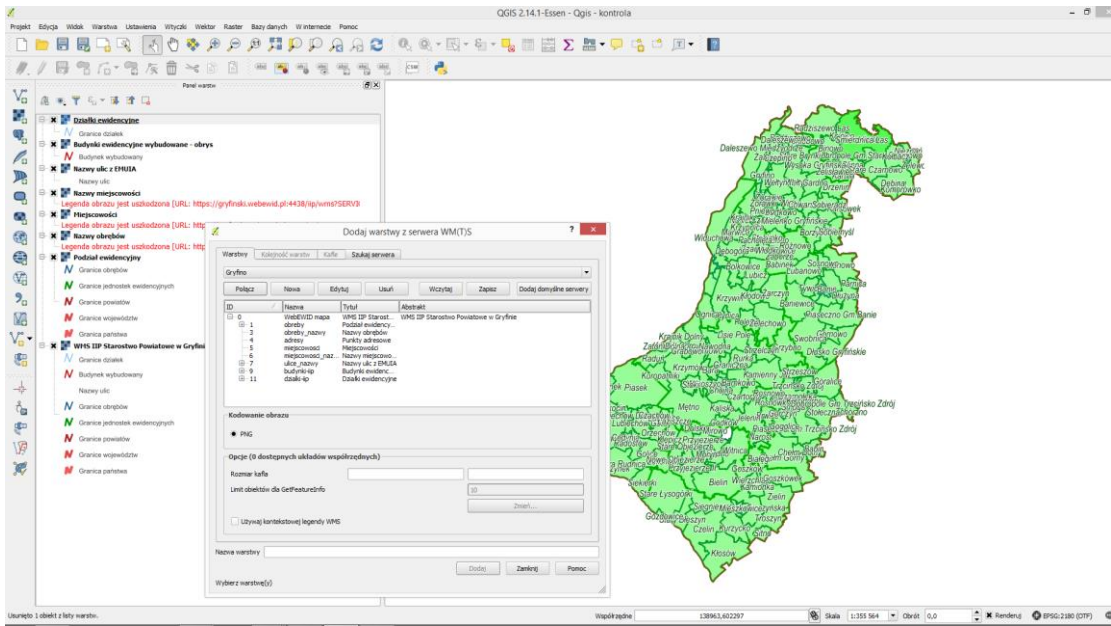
QGIS 2.14.1-Essen - Qgis - kontrola

Projekt Edycja Widok Warstwa Ustawienia Wtyczki Wektor Raster Bazy danych Internet Processing Pomoc

Panel warstw

Działki ewidencyjne
Granice działek
Budynki ewidencyjne wybudowane - obrys
Budynek wybudowany
Nazwy ulic z EMUIA
Nazwy ulic
Nazwy miejscowości
Legenda obrazu jest uszkodzona [URL: https://gryfinski.webewid.pl:4438/iip/wms?SERVI
Miejscowości
Legenda obrazu jest uszkodzona [URL: http
Nazwy obrębów
Legenda obrazu jest uszkodzona [URL: http
Podział ewidencyjny
Granice obrębów
Granice jednostek ewidencyjnych
Granice powiatów
Granice województw
Granica państwa
WMS IIP Starostwo Powiatowe w Gryfini
Granice działek
Budynek wybudowany
Nazwy ulic
Granice obrębów
Granice jednostek ewidencyjnych
Granice powiatów
Granice województw
Granica państwa

Dodaj warstwy z serwera WM(T)S

Warstwy | Kolejność warstw | Kafle | Szukaj serwera

Gryfino

Połącz | Nowa | Edytuj | Usuń | Wczytaj | Zapisz | Dodaj domyślne serwery

| ID | Nazwa | Tytuł | Abstrakt |
|---|---|---|---|
| 0 | WebEWID mapa | WMS IIP Starost... | WMS IIP Starostwo Powiatowe w Gryfinie |
| 1 | obreby | Podział ewidency... | |
| 3 | obreby_nazwy | Nazwy obrębów | |
| 4 | adresy | Punkty adresowe | |
| 5 | miejscowosci | Miejscowości | |
| 6 | miejscowosci_naz... | Nazwy miejscowo... | |
| 7 | ulice_nazwy | Nazwy ulic z EMUIA | |
| 9 | budynki-iip | Budynki ewidenc... | |
| 11 | dzialki-iip | Działki ewidencyjne | |

Kodowanie obrazu
PNG

Opcje (0 dostępnych układów współrzędnych)
Rozmiar kafla
Limit obiektów dla GetFeatureInfo 10
Zmień...
Używaj kontekstowej legendy WMS

Nazwa warstwy

Dodaj | Zamknij | Pomoc

Wybierz warstwę(y)

Usunięto 1 obiekt z listy warstw.

Współrzędne 138963,602297 Skala 1:355 564 Obrót 0,0 Renderuj EPSG:2180 (OTF)

Daleszewo Chlebowo Binowo Czarnowo Dębina Kamieniec Gryfino Widuchowa Żórawki Krzywin Moryń Mieszkowice Siekierki Stare Łysogórki Gozdowice Czelin Kłosów Bielin Cedynia Trzcińsko Zdrój Chojna Banie Piasek Metno Kaliska Słoneczne Sitno Ostrów Lubiechów Raduń Pniewo Rożnowo Dębogóra Stołeczna Borzym Trzcińsko Gm Banie Dolsko Gryfińskie Swobnica Lubanowo Żelechowo Krzymów Zieleń Gmina Gozdowice